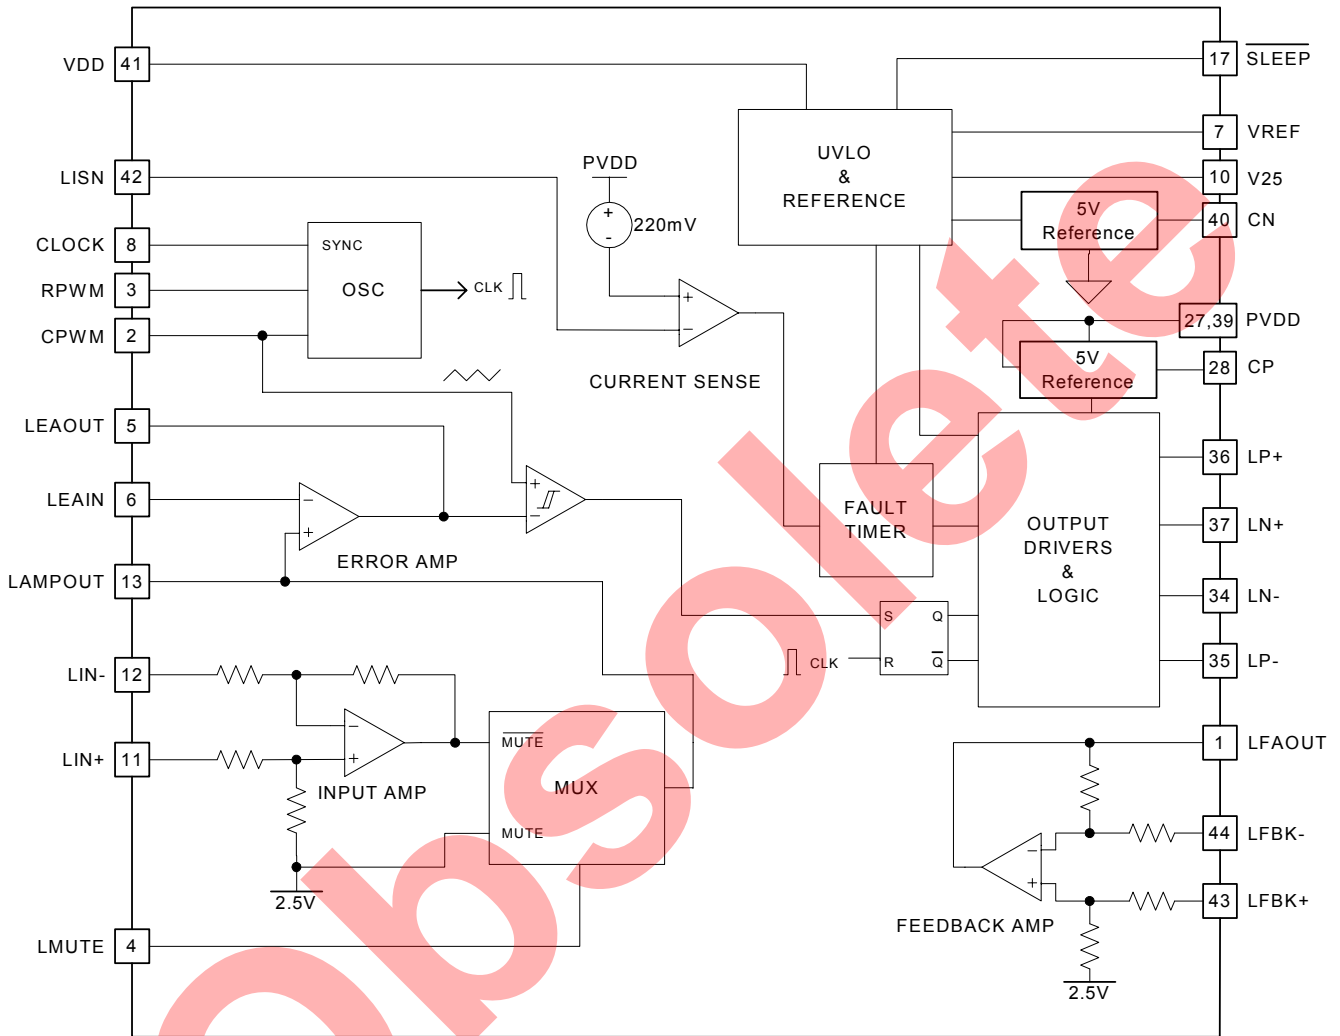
VDD 41
LISN 42
CLOCK 8
RPWM 3
CPWM 2
LEAOUT 5
LEAIN 6
LAMPOUT 13
LIN- 12
LIN+ 11
LMUTE 4

17 $\overline{SLEEP}$
7 VREF
10 V25
40 CN
27,39 PVDD
28 CP
36 LP+
37 LN+
34 LN-
35 LP-
1 LFAOUT
44 LFBK-
43 LFBK+

UVLO & REFERENCE
5V Reference
5V Reference
PVDD
+
-
220mV
SYNC
OSC
CLK
CURRENT SENSE
ERROR AMP
FAULT TIMER
OUTPUT DRIVERS & LOGIC
S Q
CLK R $\overline{Q}$
INPUT AMP
$\overline{MUTE}$
MUX
MUTE
2.5V
FEEDBACK AMP
2.5V

Obsolete